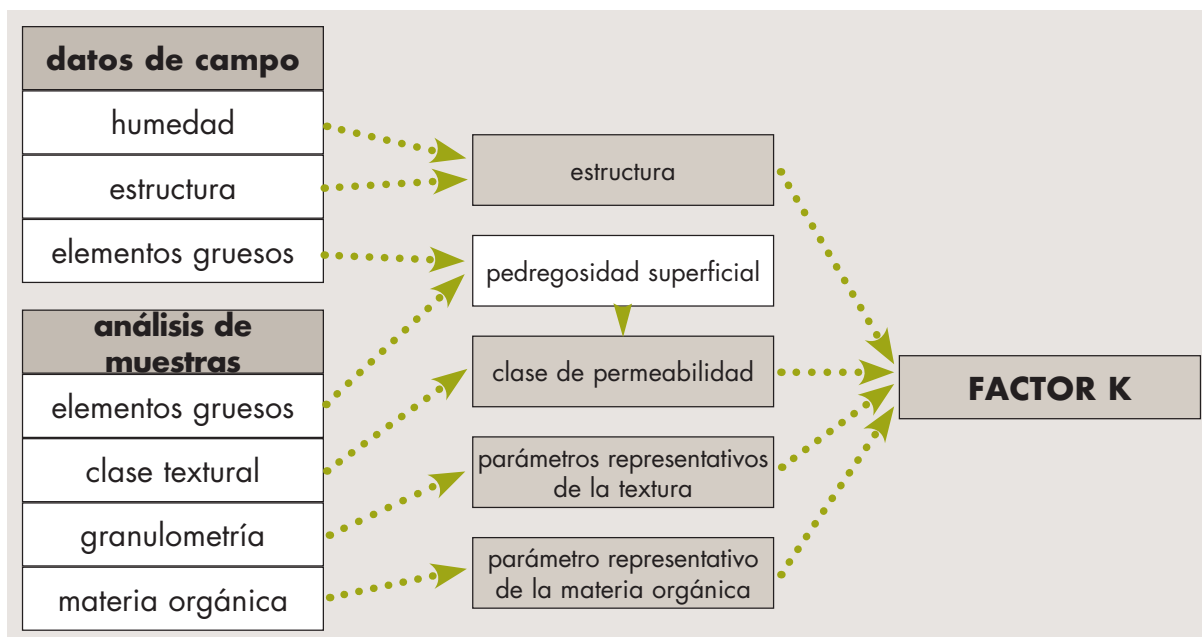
datos de campo

humedad

estructura

elementos gruesos

análisis de muestras

elementos gruesos

clase textural

granulometría

materia orgánica

estructura

pedregosidad superficial

clase de permeabilidad

parámetros representativos de la textura

parámetro representativo de la materia orgánica

FACTOR K